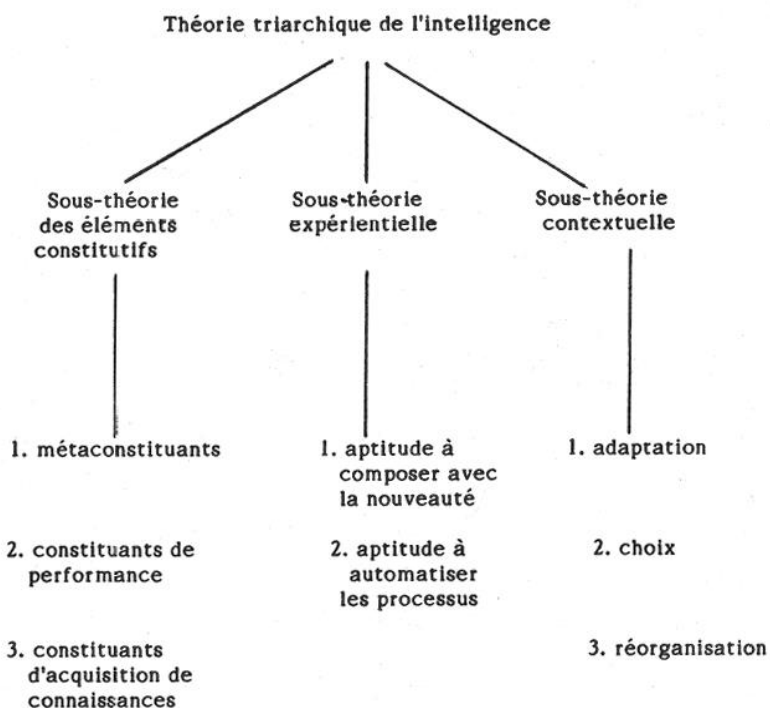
Théorie triarchique de l'intelligence

Sous-théorie des éléments constitutifs

1. métaconstituants

2. constituants de performance

3. constituants d'acquisition de connaissances

Sous-théorie expérientielle

1. aptitude à composer avec la nouveauté

2. aptitude à automatiser les processus

Sous-théorie contextuelle

1. adaptation

2. choix

3. réorganisation